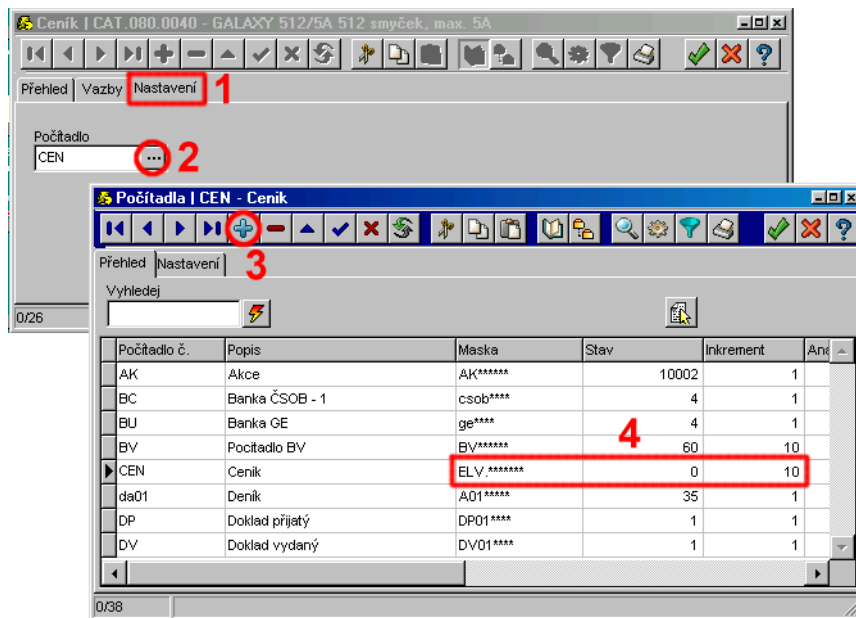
Ceník | CAT.080.0040 - GALAXY 512/5A 512 smyček, max. 5A

Přehled | Vazby | Nastavení 1

Počítadlo
CEN ... 2

0/26

Počítadla | CEN - Cenik

3
Přehled | Nastavení

Vyhledej

| Počítadlo č. | Popis | Maska | Stav | Inkrement | An |
|---|---|---|---|---|---|
| AK | Akce | AK****** | 10002 | 1 | |
| BC | Banka ČSOB - 1 | csob**** | 4 | 1 | |
| BU | Banka GE | ge**** | 4 | 1 | |
| BV | Pocitadlo BV | BV****** | 60 | 10 | |
| CEN | Cenik | ELV.******* | 0 | 10 | |
| da01 | Deník | A01***** | 35 | 1 | |
| DP | Doklad přijatý | DP01**** | 1 | 1 | |
| DV | Doklad vydaný | DV01**** | 1 | 1 | |

4

0/38